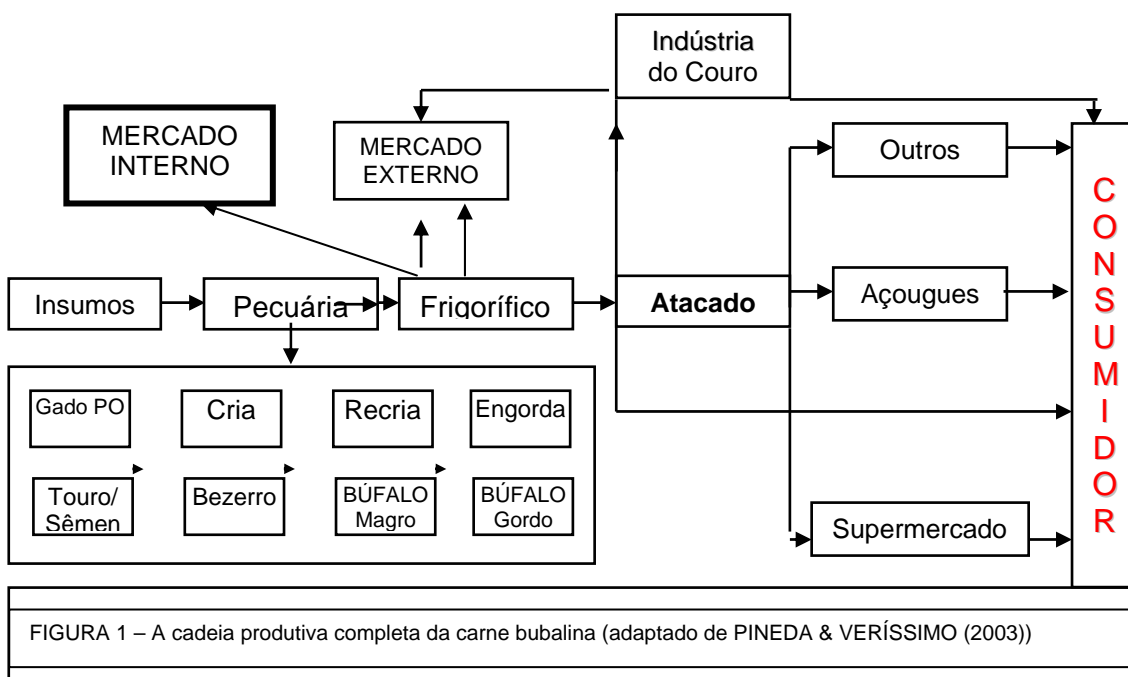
Indústria do Couro

MERCADO INTERNO

MERCADO EXTERNO

Outros

C O N S U M I D O R

Insumos

Pecuária

Frigorífico

Atacado

Açougues

Gado PO

Cria

Recria

Engorda

Touro/ Sêmen

Bezerro

BÚFALO Magro

BÚFALO Gordo

Supermercado

FIGURA 1 – A cadeia produtiva completa da carne bubalina (adaptado de PINEDA & VERÍSSIMO (2003))